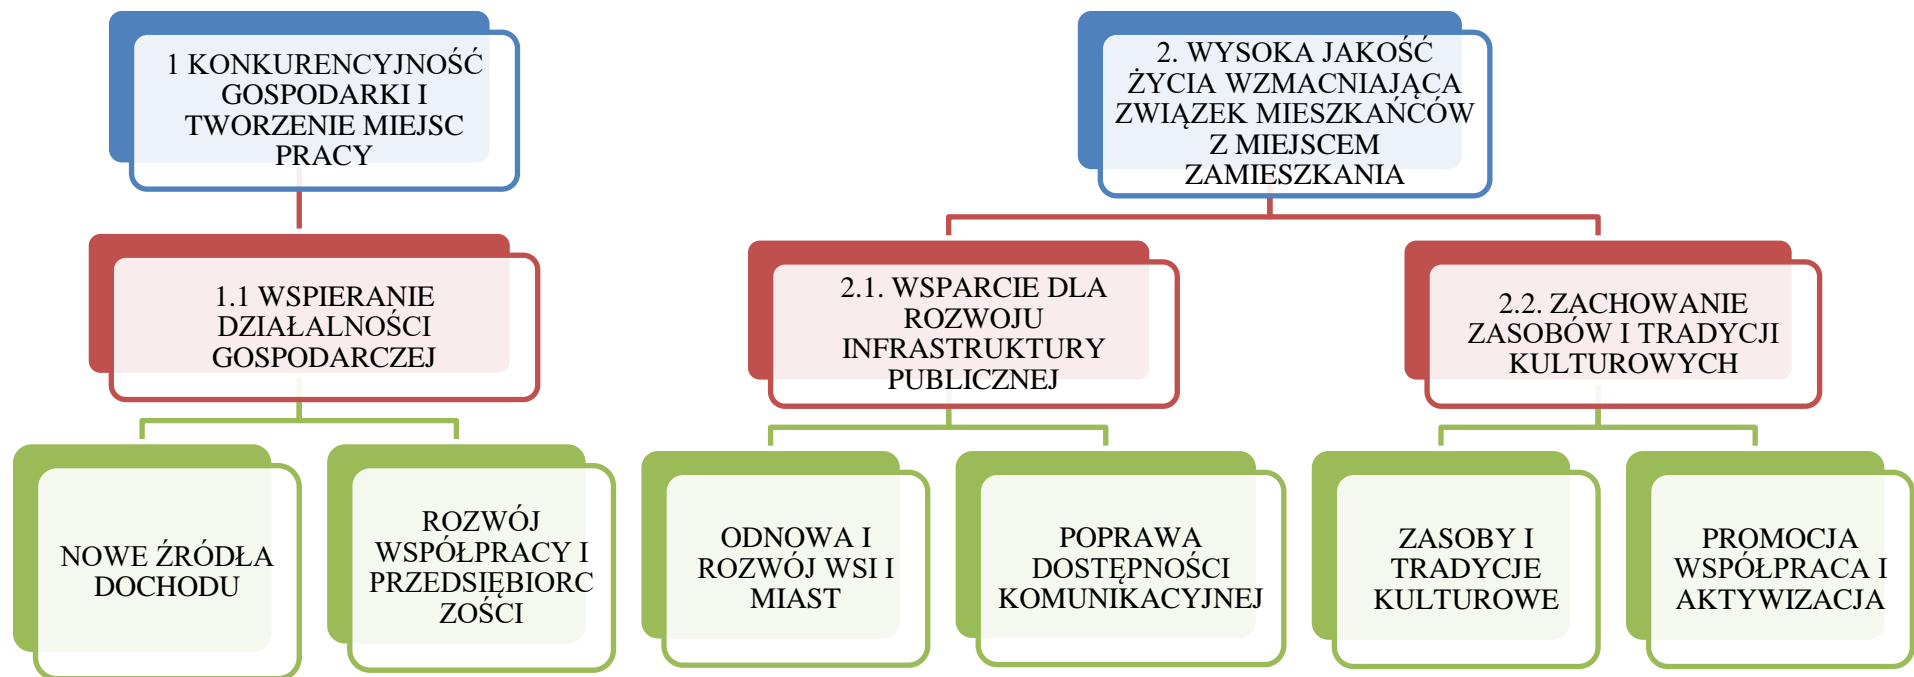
1 KONKURENCYJNOŚĆ GOSPODARKI I TWORZENIE MIEJSC PRACY

1.1 WSPIERANIE DZIAŁALNOŚCI GOSPODARCZEJ

NOWE ŹRÓDŁA DOCHODU

ROZWÓJ WSPÓŁPRACY I PRZEDSIĘBIORCZOŚCI

2. WYSOKA JAKOŚĆ ŻYCIA WZMACNIAJĄCA ZWIĄZEK MIESZKAŃCÓW Z MIEJSCEM ZAMIESZKANIA

2.1. WSPARCIE DLA ROZWOJU INFRASTRUKTURY PUBLICZNEJ

ODNOWA I ROZWÓJ WSI I MIAST

POPRAWA DOSTĘPNOŚCI KOMUNIKACYJNEJ

2.2. ZACHOWANIE ZASOBÓW I TRADYCJI KULTUROWYCH

ZASOBY I TRADYCJE KULTUROWE

PROMOCJA WSPÓŁPRACA I AKTYWIZACJA